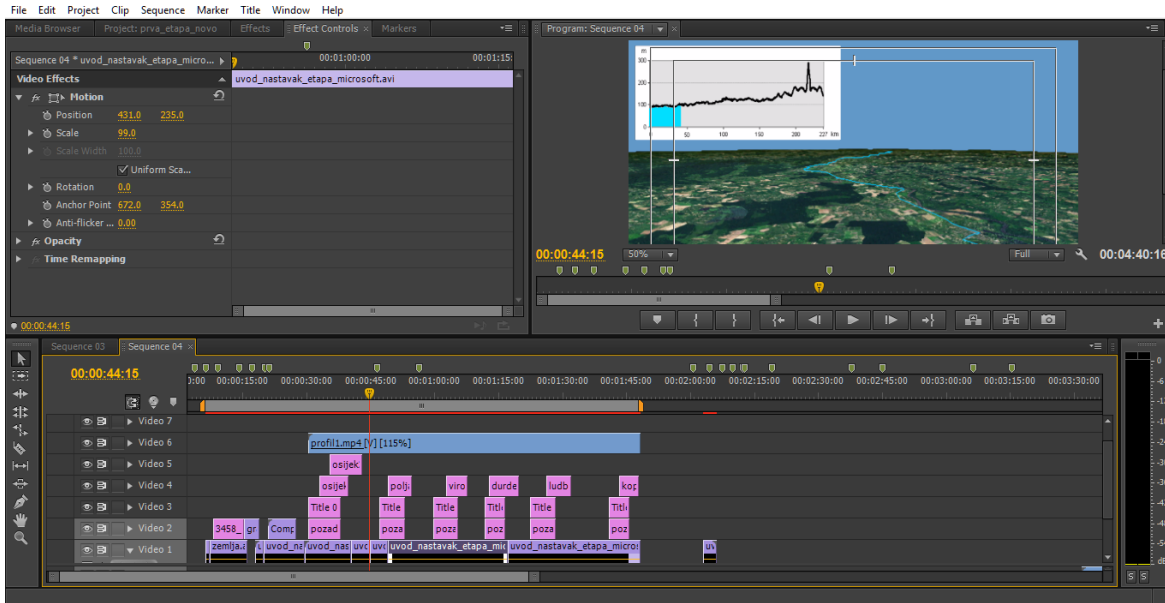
File Edit Project Clip Sequence Marker Title Window Help

Media Browser | Project: prva_etapa_novo | Effects | Effect Controls × | Markers

Sequence 04 * uvod_nastavak_etapa_micro... ▶ | 00:01:00:00 | 00:01:15:

uvod_nastavak_etapa_microsoft.avi

Video Effects
fx Motion
Position 431.0 235.0
Scale 99.0
Scale Width 100.0
Uniform Sca...
Rotation 0.0
Anchor Point 672.0 354.0
Anti-flicker ... 0.00
fx Opacity
fx Time Remapping

00:00:44:15

Program: Sequence 04 ×

m
300
200
100
0
50 100 150 200 227 km

00:00:44:15
50%
Full
00:04:40:16

Sequence 03 | Sequence 04 ×

00:00:44:15

:00 00:00:15:00 00:00:30:00 00:00:45:00 00:01:00:00 00:01:15:00 00:01:30:00 00:01:45:00 00:02:00:00 00:02:15:00 00:02:30:00 00:02:45:00 00:03:00:00 00:03:15:00 00:03:30:00

Video 7
Video 6 profil1.mp4 [V] [115%]
Video 5 osijek
Video 4 osijek polja viro durde ludb kop
Video 3 Title 0 Title Title Title Title Title
Video 2 3458_ gr Comp pozad poza poza poz poza poz
Video 1 zemlja.a uvod_na uvod_nas uvo uvo uvod_nastavak_etapa_mic uvod_nastavak_etapa_micros uv

-6
-12
-18
-24
-30
-36
-42
-48
-54
dB
S S